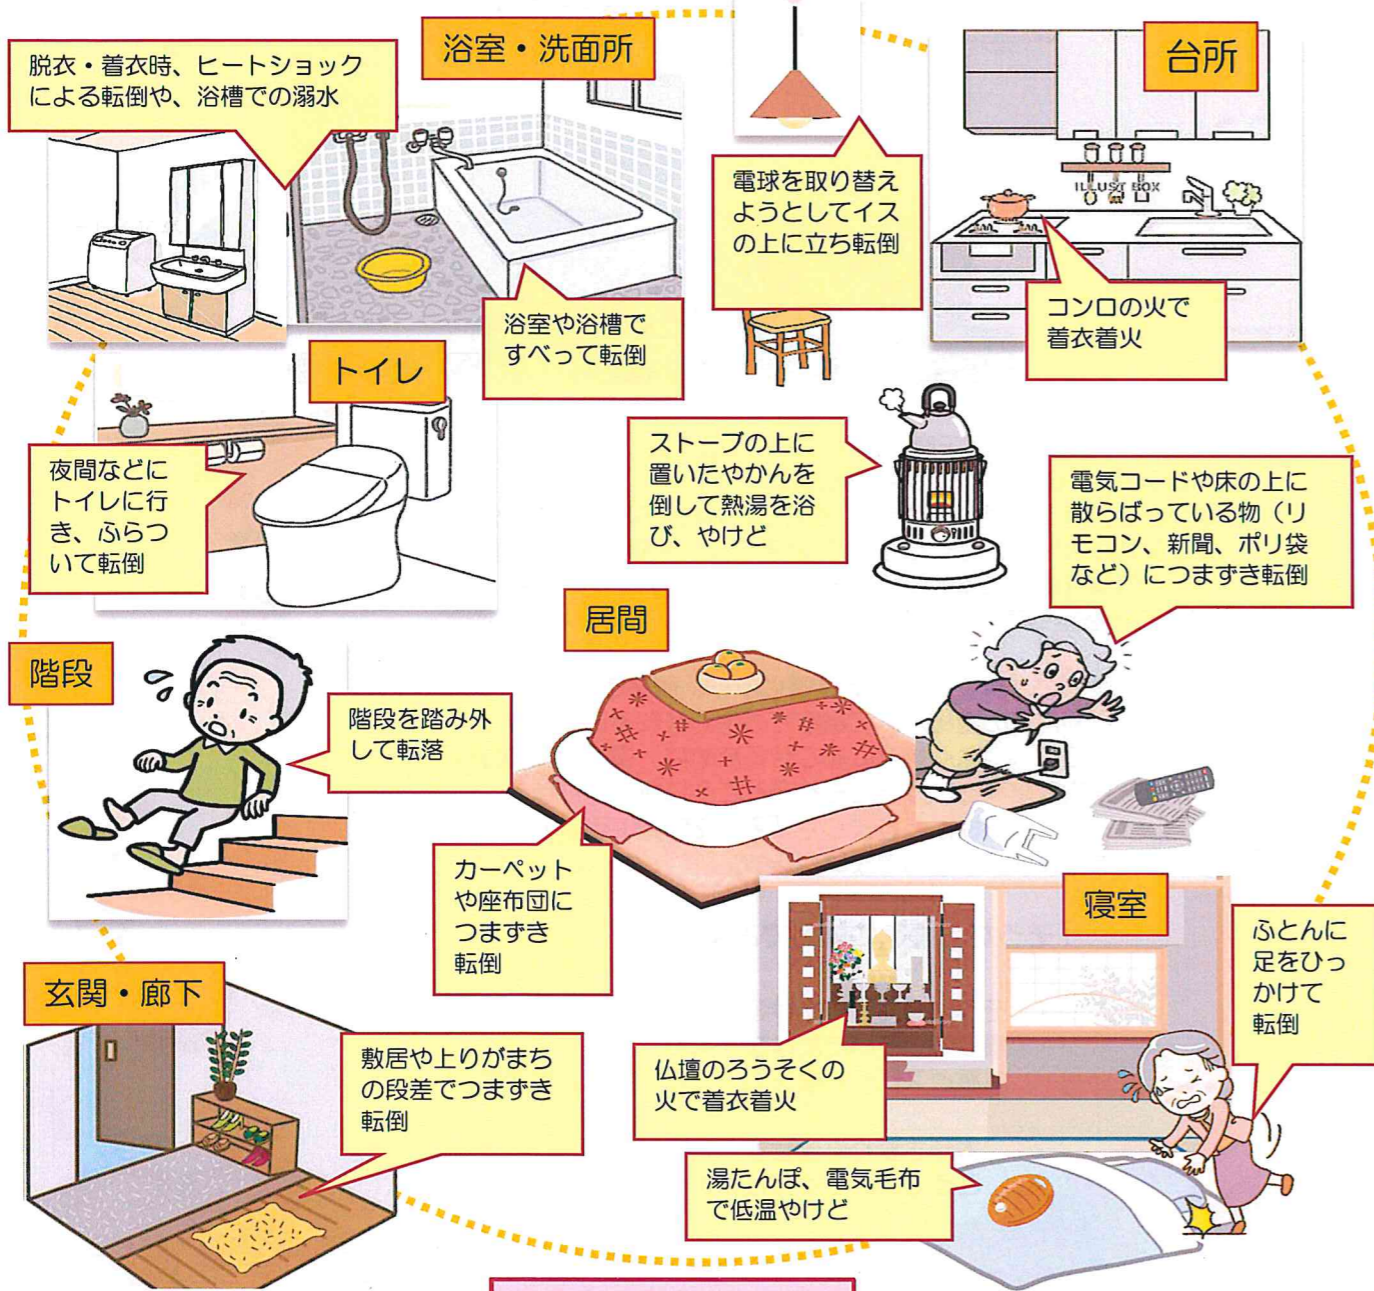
浴室・洗面所

脱衣・着衣時、ヒートショックによる転倒や、浴槽での溺水

浴室や浴槽ですべって転倒

電球を取り替えようとしてイスの上に立ち転倒

台所

ILLUST BOX

コンロの火で着衣着火

トイレ

夜間などにトイレに行き、ふらついて転倒

ストーブの上に置いたやかんを倒して熱湯を浴び、やけど

電気コードや床の上に散らばっている物（リモコン、新聞、ポリ袋など）につまずき転倒

居間

階段

階段を踏み外して転落

カーペットや座布団につまずき転倒

寝室

ふとんに足をひっかけて転倒

玄関・廊下

敷居や上りがまちの段差でつまずき転倒

仏壇のろうそくの火で着衣着火

湯たんぽ、電気毛布で低温やけど